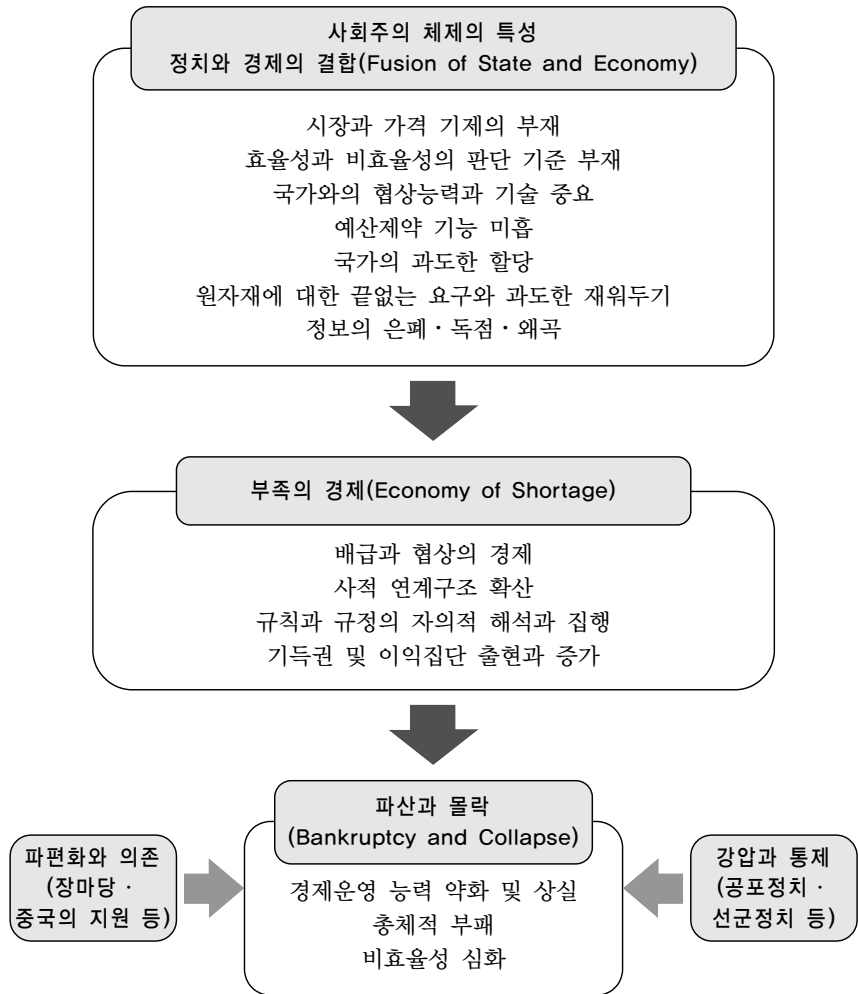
사회주의 체제의 특성
정치와 경제의 결합(Fusion of State and Economy)

시장과 가격 기제의 부재
효율성과 비효율성의 판단 기준 부재
국가와의 협상능력과 기술 중요
예산제약 기능 미흡
국가의 과도한 할당
원자재에 대한 끝없는 요구와 과도한 재워두기
정보의 은폐·독점·왜곡

부족의 경제(Economy of Shortage)

배급과 협상의 경제
사적 연계구조 확산
규칙과 규정의 자의적 해석과 집행
기득권 및 이익집단 출현과 증가

파산과 몰락
(Bankruptcy and Collapse)

파편화와 의존
(장마당 · 중국의 지원 등)

경제운영 능력 약화 및 상실
총체적 부패
비효율성 심화

강압과 통제
(공포정치 · 선군정치 등)